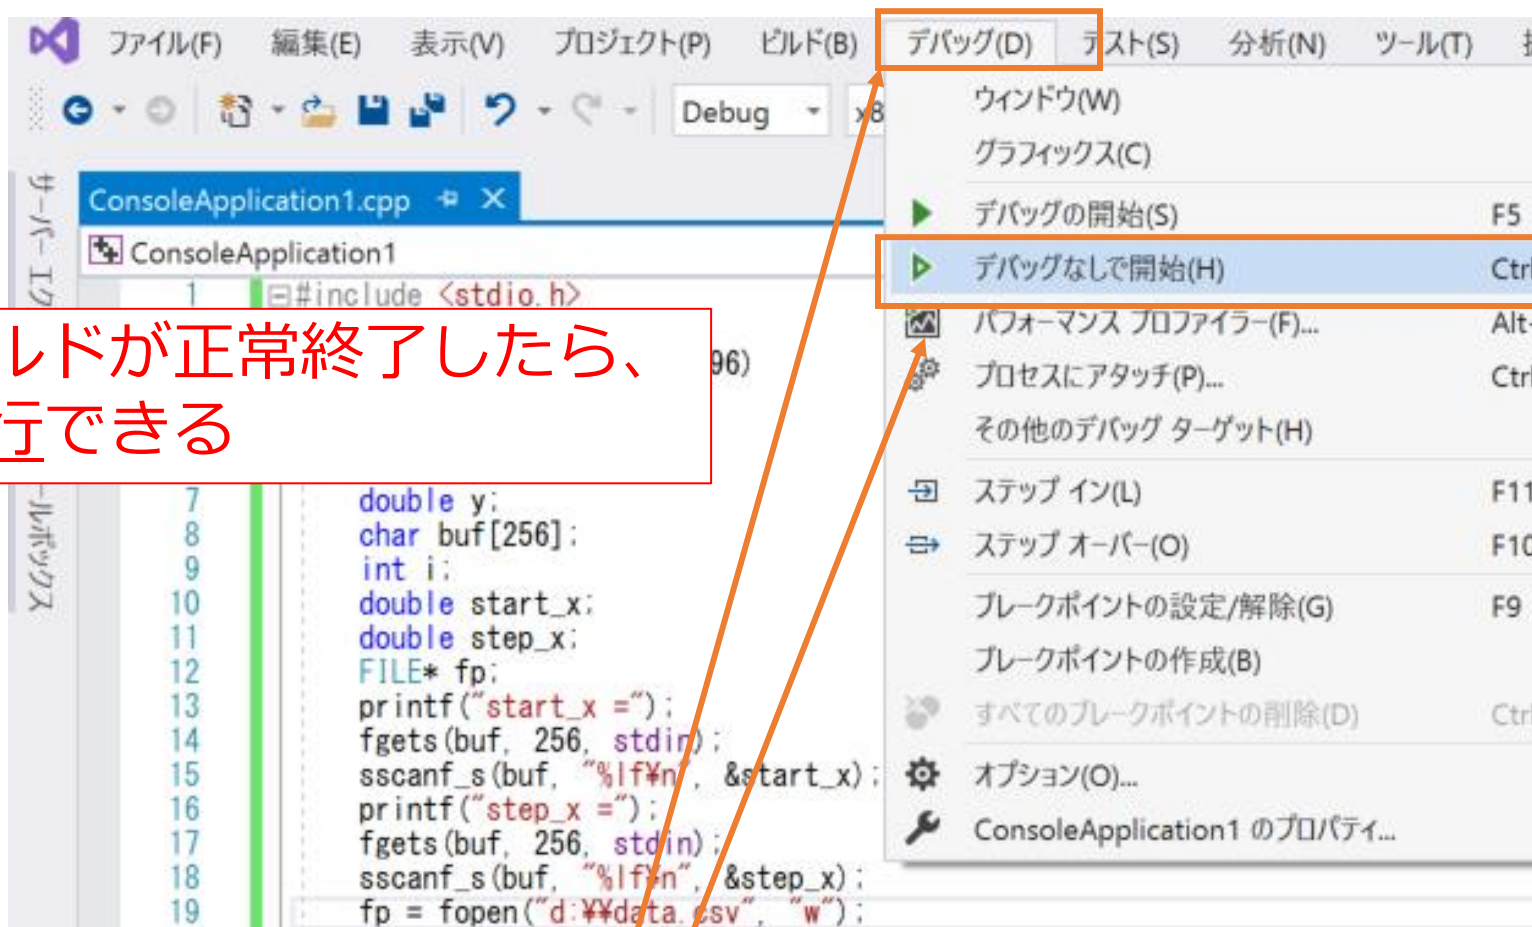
ファイル(F) 編集(E) 表示(V) プロジェクト(P) ビルド(B) デバッグ(D) テスト(S) 分析(N) ツール(T) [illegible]

Debug x8

サーバー エクスプローラー ツールボックス

ConsoleApplication1.cpp ⊕ ✕

ConsoleApplication1

1 #include <stdio.h>

ルドが正常終了したら、
行できる

96)

7 double y;
8 char buf[256];
9 int i;
10 double start_x;
11 double step_x;
12 FILE* fp;
13 printf("start_x =");
14 fgets(buf, 256, stdin);
15 sscanf_s(buf, "%lf¥n", &start_x);
16 printf("step_x =");
17 fgets(buf, 256, stdin);
18 sscanf_s(buf, "%lf¥n", &step_x);
19 fp = fopen("d:¥¥data.csv", "w");

ウィンドウ(W)
グラフィックス(C)
デバッグの開始(S) F5
デバッグなしで開始(H) Ctr
パフォーマンス プロファイラー(F)... Alt
プロセスにアタッチ(P)... Ctr
その他のデバッグ ターゲット(H)
ステップ イン(L) F11
ステップ オーバー(O) F10
ブレークポイントの設定/解除(G) F9
ブレークポイントの作成(B)
すべてのブレークポイントの削除(D) Ctr
オプション(O)...
ConsoleApplication1 のプロパティ...